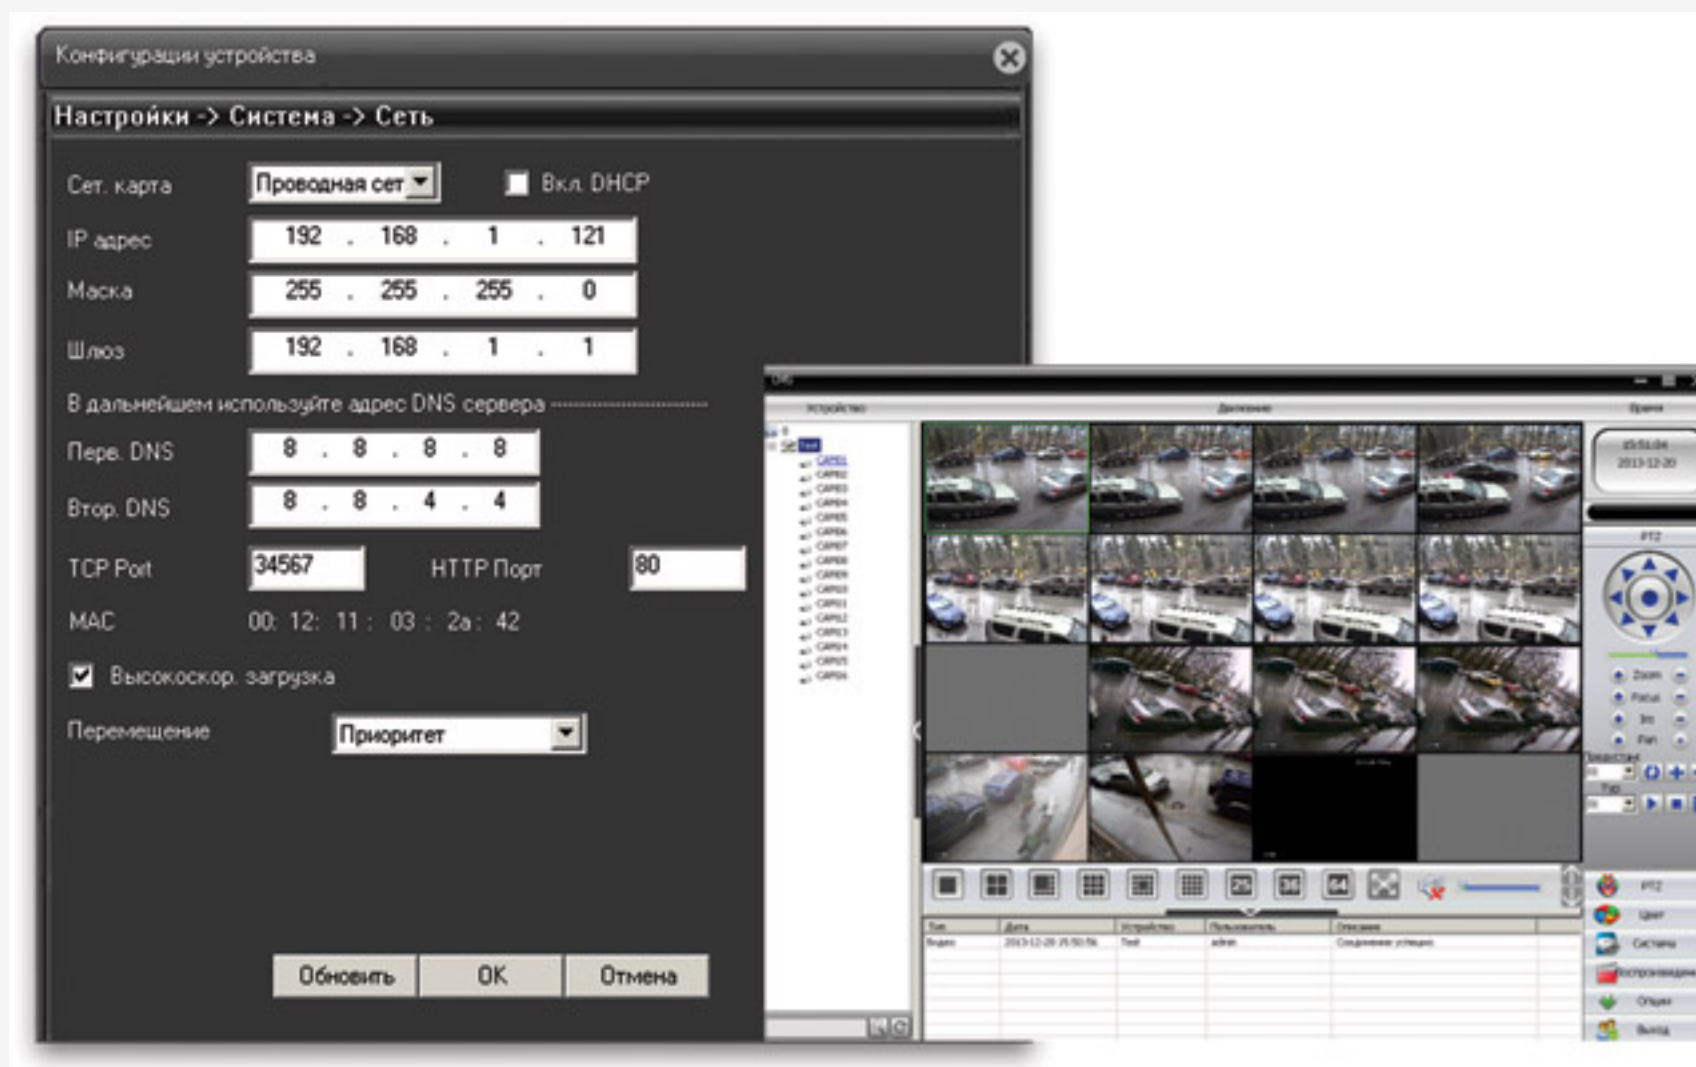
Конфигурации устройства

Настройки -> Система -> Сеть

Сет. карта | Проводная сет | Вкл. DHCP

IP адрес 192 . 168 . 1 . 121

Маска 255 . 255 . 255 . 0

Шлюз 192 . 168 . 1 . 1

В дальнейшем используйте адрес DNS сервера

Перв. DNS 8 . 8 . 8 . 8

Втор. DNS 8 . 8 . 4 . 4

TCP Port 34567 HTTP Порт 80

MAC 00: 12: 11 : 03 : 2a : 42

Высокоскор. загрузка

Перемещение Приоритет

Обновить OK Отмена

Устройство Движение Время

CAM01 CAM02 CAM03 CAM04 CAM05 CAM06 CAM07 CAM08 CAM09 CAM10 CAM11 CAM12 CAM13 CAM14 CAM15 CAM16

PTZ

Zoom Focus Iris Pan

Тип Дата Устройство Пользователь Описание

Видео 2013-12-20 Test admin Соединение успешно

PTZ Цвет Система Воспроизведение Опции Выход